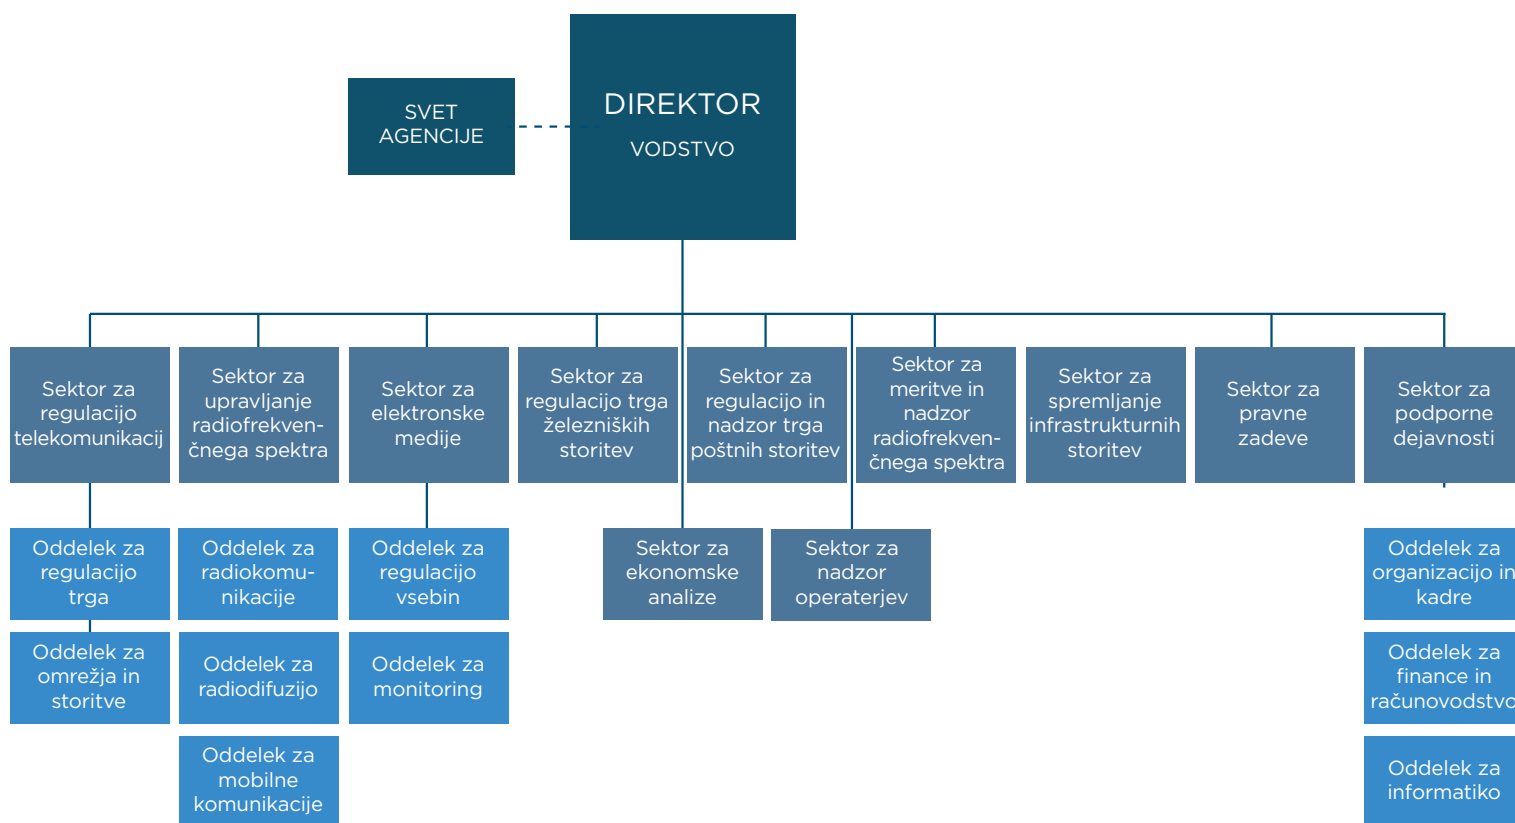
SVET AGENCIJE

DIREKTOR

VODSTVO

Sektor za regulacijo telekomunikacij

Sektor za upravljanje radiofrekvenčnega spektra

Sektor za elektronske medije

Sektor za regulacijo trga železniških storitev

Sektor za regulacijo in nadzor trga poštnih storitev

Sektor za meritve in nadzor radiofrekvenčnega spektra

Sektor za spremljanje infrastrukturnih storitev

Sektor za pravne zadeve

Sektor za podporne dejavnosti

Oddelek za regulacijo trga

Oddelek za omrežja in storitve

Oddelek za radiokomunikacije

Oddelek za radiodifuzijo

Oddelek za mobilne komunikacije

Oddelek za regulacijo vsebin

Oddelek za monitoring

Sektor za ekonomske analize

Sektor za nadzor operaterjev

Oddelek za organizacijo in kadre

Oddelek za finance in računovodstvo

Oddelek za informatiko